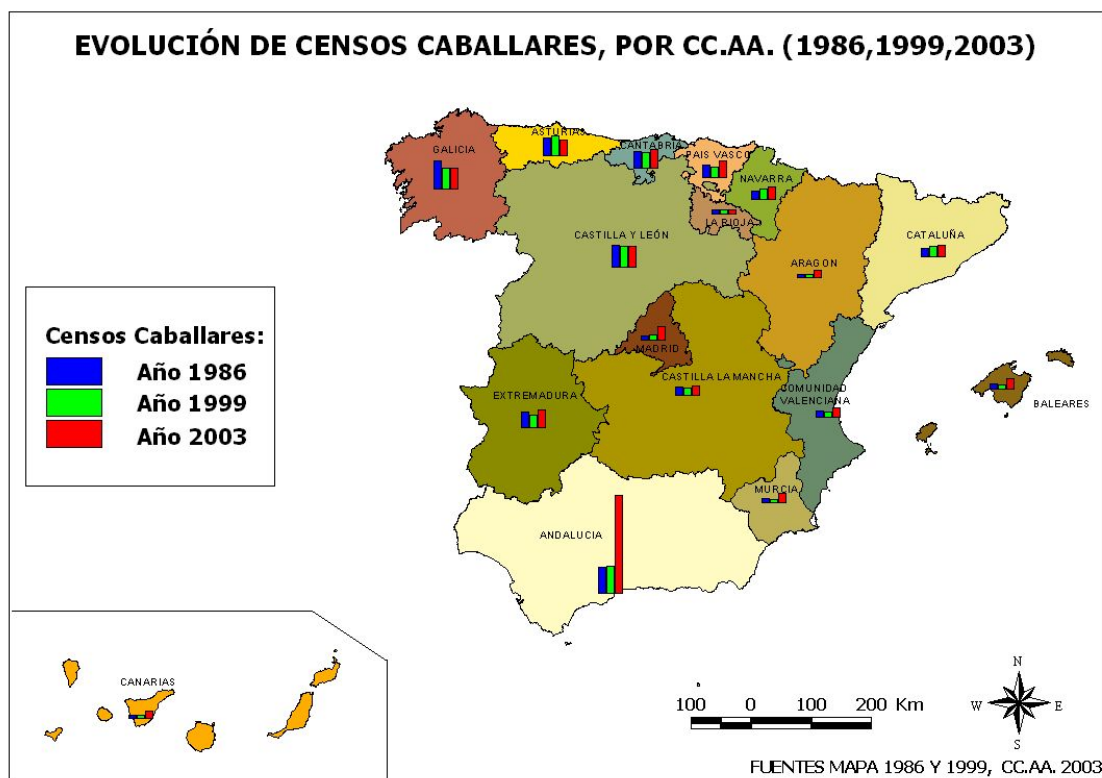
EVOLUCIÓN DE CENSOS CABALLARES, POR CC.AA. (1986,1999,2003)

GALICIA
ASTURIAS
CANTABRIA
PAIS VASCO
NAVARRA
LA RIOJA
CASTILLA Y LEÓN
CATALUÑA
ARAGON
MADRID
CASTILLA LA MANCHA
COMUNIDAD VALENCIANA
BALEARES
EXTREMADURA
MURCIA
ANDALUCIA
CANARIAS

Censos Caballares:
Año 1986
Año 1999
Año 2003

100 0 100 200 Km

N
W E
S

FUENTES MAPA 1986 Y 1999, CC.AA. 2003